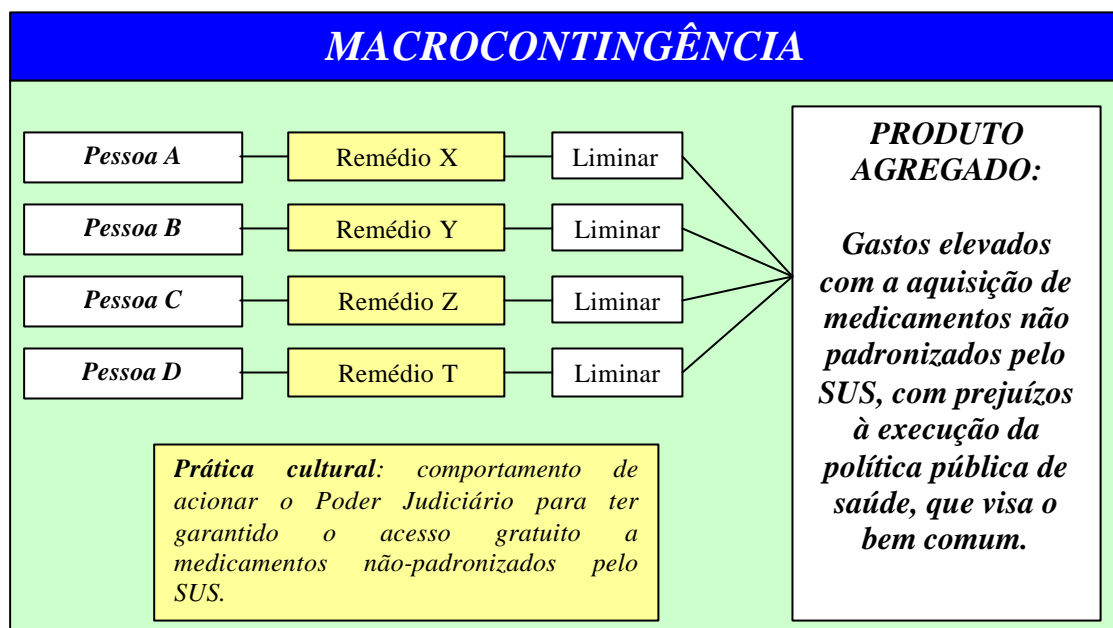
MACROCONTINGÊNCIA

Pessoa A
Remédio X
Liminar

Pessoa B
Remédio Y
Liminar

Pessoa C
Remédio Z
Liminar

Pessoa D
Remédio T
Liminar

PRODUTO AGREGADO:

Gastos elevados com a aquisição de medicamentos não padronizados pelo SUS, com prejuízos à execução da política pública de saúde, que visa o bem comum.

Prática cultural: comportamento de acionar o Poder Judiciário para ter garantido o acesso gratuito a medicamentos não-padronizados pelo SUS.